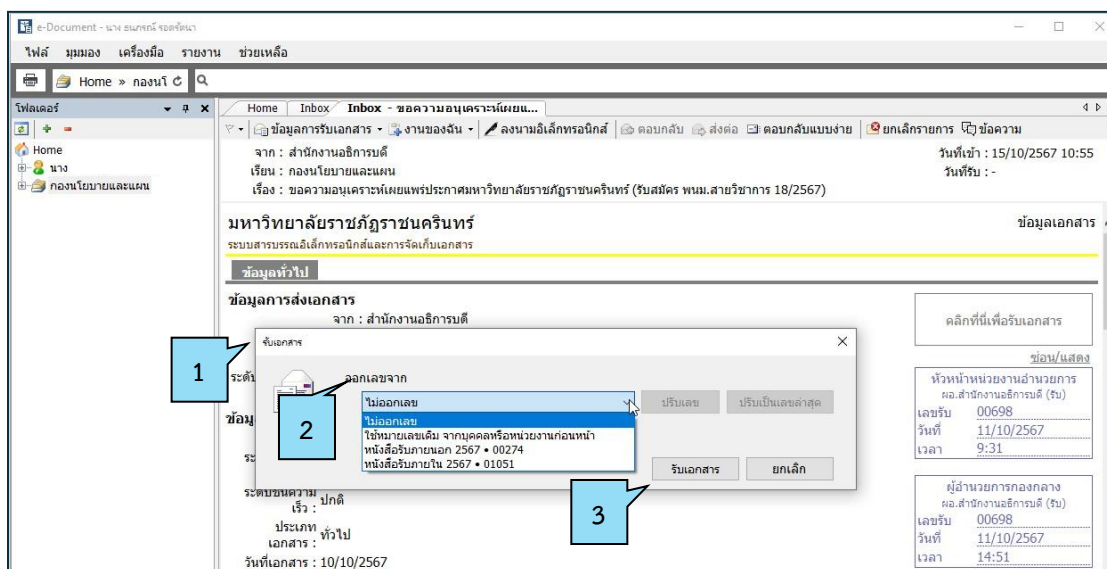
e-Document - นาง ธนภรณ์ รอดจัดนา

ไฟล์ มุมมอง เครื่องมือ รายงาน ช่วยเหลือ

Home » กองนโ

โฟลเดอร์

Home
นาง
กองนโยบายและแผน

Home Inbox Inbox - ขอความอนุเคราะห์เผยแ...

ข้อมูลการรับเอกสาร งานของฉัน ลงนามอิเล็กทรอนิกส์ ตอบกลับ ส่งต่อ ตอบกลับแบบง่าย ยกเลิกรายการ ข้อความ

จาก : สำนักงานอธิการบดี
เรียน : กองนโยบายและแผน
เรื่อง : ขอความอนุเคราะห์เผยแพร่ประกาศมหาวิทยาลัยราชภัฏราชนครินทร์ (รับสมัคร พนม.สายวิชาการ 18/2567)

วันที่เข้า : 15/10/2567 10:55
วันที่รับ : -

มหาวิทยาลัยราชภัฏราชนครินทร์
ระบบสารบรรณอิเล็กทรอนิกส์และการจัดเก็บเอกสาร

ข้อมูลเอกสาร

ข้อมูลทั่วไป

ข้อมูลการส่งเอกสาร
จาก : สำนักงานอธิการบดี

ระดับ

ข้อมู

ระ

ระดับชั้นความเร็ว : ปกติ
ประเภทเอกสาร : ทั่วไป
วันที่เอกสาร : 10/10/2567

รับเอกสาร

ออกเลขจาก

ไม่ออกเลข
ไม่ออกเลข
ใช้หมายเลขเดิม จากบุคคลหรือหน่วยงานก่อนหน้า
หนังสือรับภายนอก 2567 • 00274
หนังสือรับภายใน 2567 • 01051

ปรับเลข ปรับเป็นเลขล่าสุด

รับเอกสาร ยกเลิก

1
2
3

คลิกที่นี่เพื่อรับเอกสาร

ซ่อน/แสดง

หัวหน้าหน่วยงานอำนวยการ
ผอ.สำนักงานอธิการบดี (รับ)
เลขรับ 00698
วันที่ 11/10/2567
เวลา 9:31

ผู้อำนวยการกองกลาง
ผอ.สำนักงานอธิการบดี (รับ)
เลขรับ 00698
วันที่ 11/10/2567
เวลา 14:51